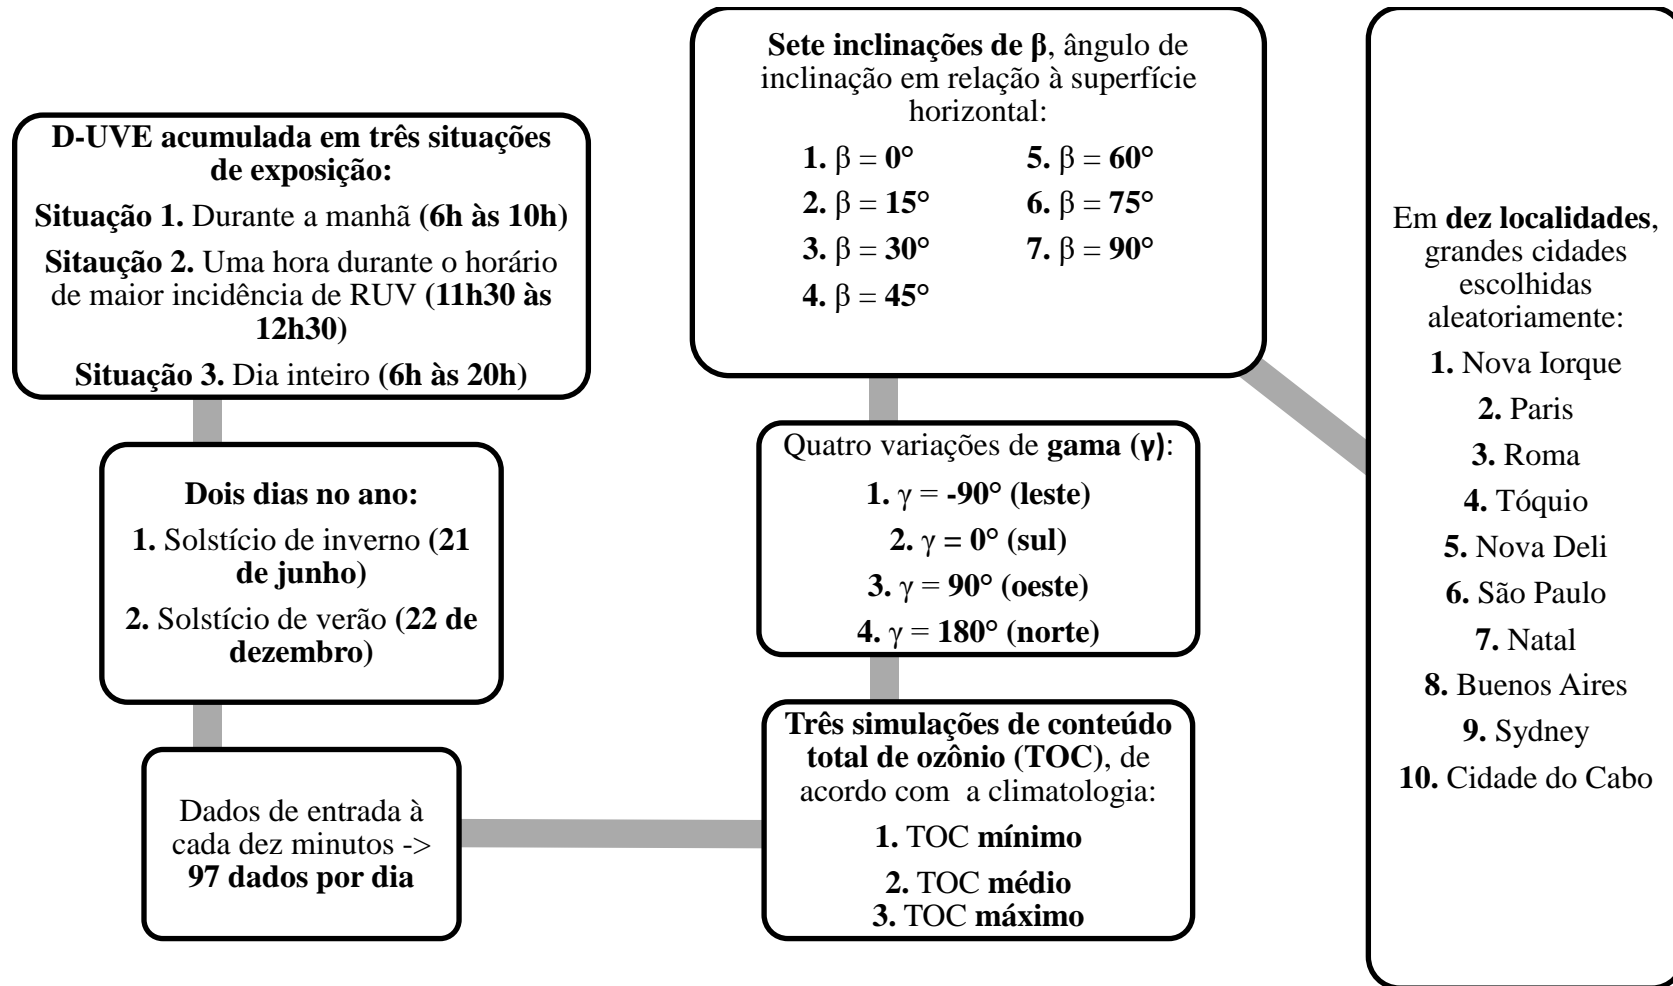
D-UVE acumulada em três situações de exposição:

Situação 1. Durante a manhã (6h às 10h)

Sitaução 2. Uma hora durante o horário de maior incidência de RUV (11h30 às 12h30)

Situação 3. Dia inteiro (6h às 20h)

Dois dias no ano:

1. Solstício de inverno (21 de junho)

2. Solstício de verão (22 de dezembro)

Dados de entrada à cada dez minutos -> 97 dados por dia

Sete inclinações de β, ângulo de inclinação em relação à superfície horizontal:

1. β = 0°
2. β = 15°
3. β = 30°
4. β = 45°
5. β = 60°
6. β = 75°
7. β = 90°

Quatro variações de gama (γ):

1. γ = -90° (leste)

2. γ = 0° (sul)

3. γ = 90° (oeste)

4. γ = 180° (norte)

Três simulações de conteúdo total de ozônio (TOC), de acordo com a climatologia:

1. TOC mínimo

2. TOC médio

3. TOC máximo

Em dez localidades, grandes cidades escolhidas aleatoriamente:

1. Nova Iorque

2. Paris

3. Roma

4. Tóquio

5. Nova Deli

6. São Paulo

7. Natal

8. Buenos Aires

9. Sydney

10. Cidade do Cabo